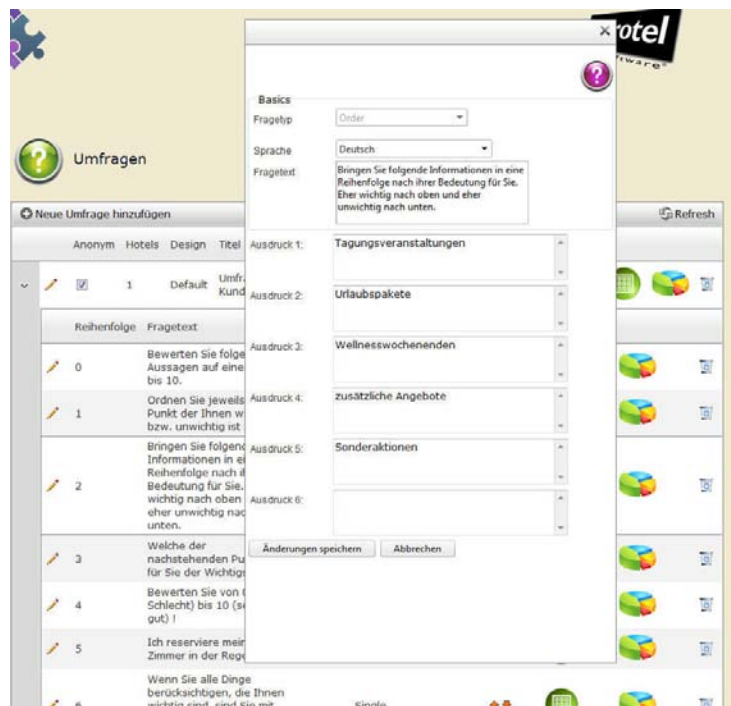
Umfragen

Neue Umfrage hinzufügen

Refresh

Anonym Hotels Design Titel

1 Default Umfr Kund

Reihenfolge Fragetext

0 Bewerten Sie folge Aussagen auf eine bis 10.

1 Ordnen Sie jeweils Punkt der Ihnen w bzw. unwichtig ist

2 Bringen Sie folgend Informationen in e Reihenfolge nach i Bedeutung für Sie. wichtig nach oben eher unwichtig nac unten.

3 Welche der nachstehenden Pu für Sie der Wichtig

4 Bewerten Sie von Schlecht) bis 10 (s gut) !

5 Ich reserviere mein Zimmer in der Reg

Wenn Sie alle Dinge berücksichtigen, die Ihnen

Single

×

Basics

Fragetyp Order

Sprache Deutsch

Fragetext Bringen Sie folgende Informationen in eine Reihenfolge nach ihrer Bedeutung für Sie. Eher wichtig nach oben und eher unwichtig nach unten.

Ausdruck 1: Tagungsveranstaltungen

Ausdruck 2: Urlaubspakete

Ausdruck 3: Wellnesswochenenden

Ausdruck 4: zusätzliche Angebote

Ausdruck 5: Sonderaktionen

Ausdruck 6:

Änderungen speichern Abbrechen